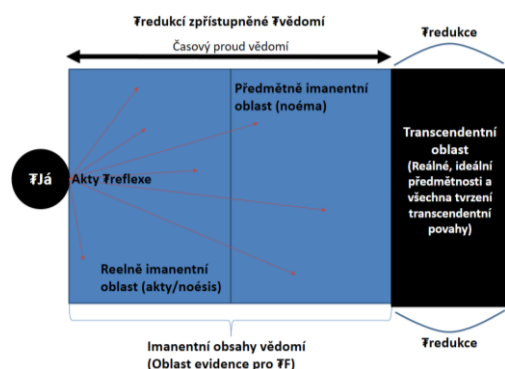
₮redukcí zpřístupněné ₮vědomí

Časový proud vědomí

₮redukce

Předmětně imanentní oblast (noéma)

Transcendentní oblast (Reálné, ideální předmětnosti a všechna tvrzení transcendentní povahy)

₮Já

Akty ₮reflexe

Reelně imanentní oblast (akty/noésis)

Imanentní obsahy vědomí (Oblast evidence pro ₮F)

₮redukce